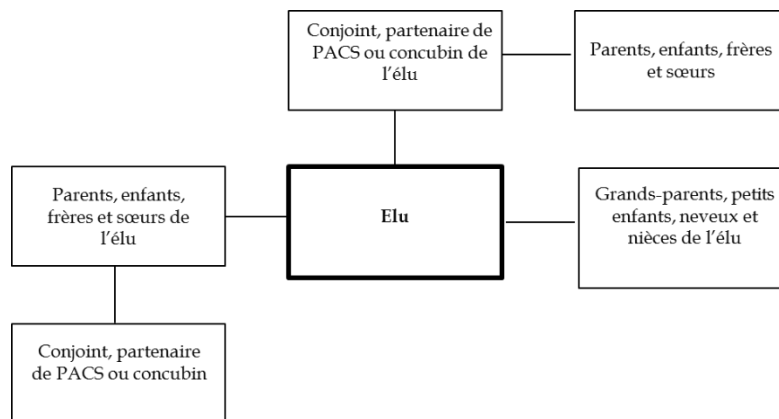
Conjoint, partenaire de PACS ou concubin de l'élu

Parents, enfants, frères et sœurs

Parents, enfants, frères et sœurs de l'élu

Elu

Grands-parents, petits enfants, neveux et nièces de l'élu

Conjoint, partenaire de PACS ou concubin